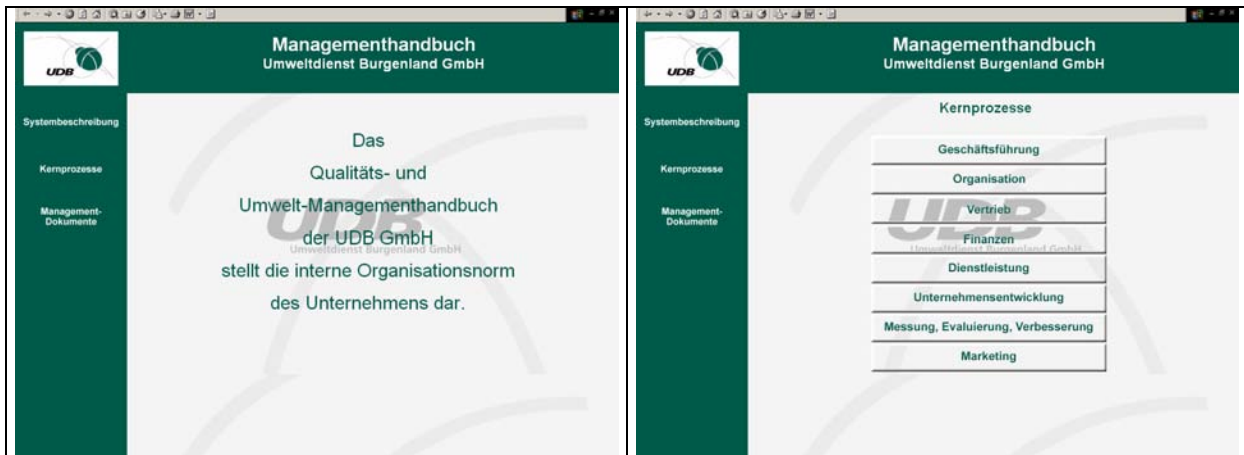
UDB

Managementhandbuch
Umweltdienst Burgenland GmbH

Systembeschreibung

Kernprozesse

Management-Dokumente

Das
Qualitäts- und
Umwelt-Managementhandbuch
der UDB GmbH
stellt die interne Organisationsnorm
des Unternehmens dar.

UDB
Umweltdienst Burgenland GmbH

UDB

Managementhandbuch
Umweltdienst Burgenland GmbH

Systembeschreibung

Kernprozesse

Management-Dokumente

Kernprozesse

Geschäftsführung

Organisation

Vertrieb

Finanzen

Dienstleistung

Unternehmensentwicklung

Messung, Evaluierung, Verbesserung

Marketing

UDB
Umweltdienst Burgenland GmbH